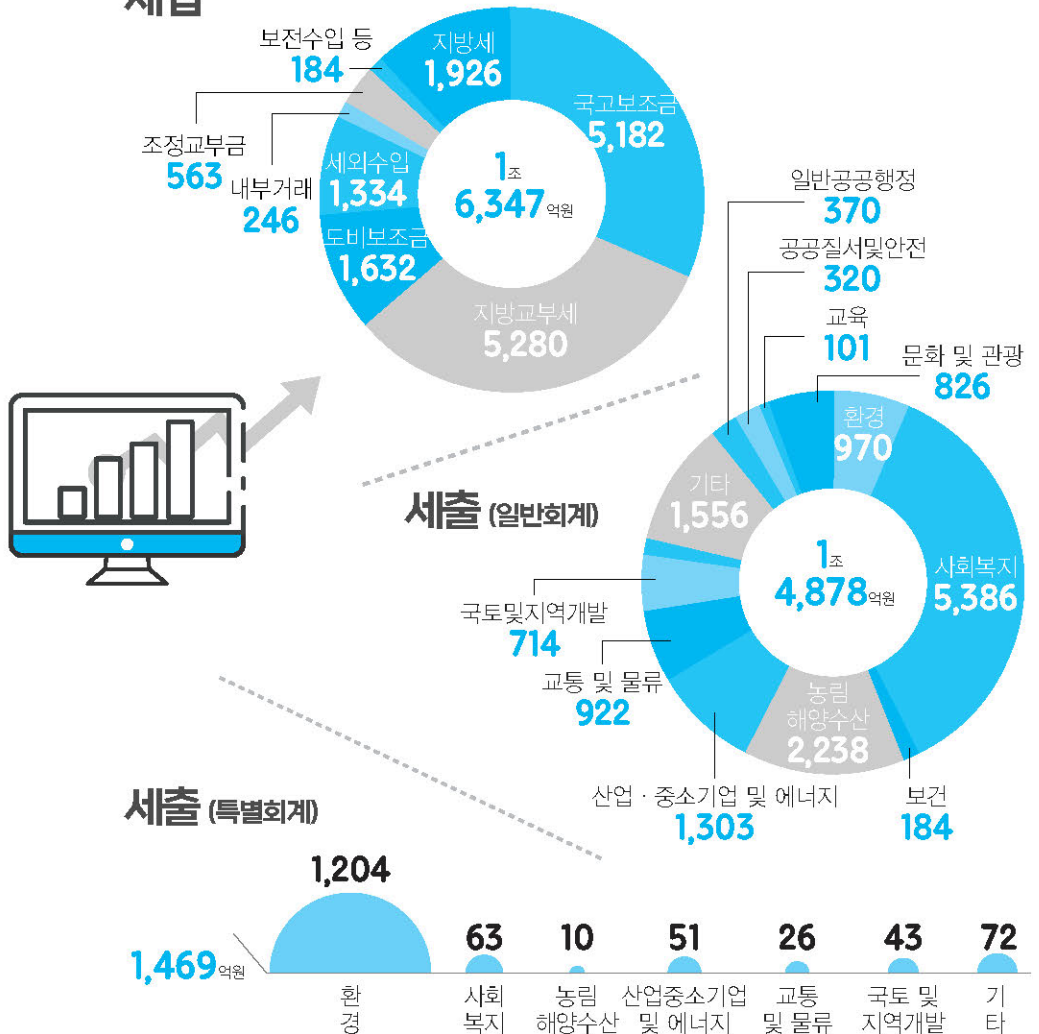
세입

보전수입 등
184

지방세
1,926

국고보조금
5,182

조정교부금
563

내부거래
246

세외수입
1,334

1조
6,347억원

도비보조금
1,632

지방교부세
5,280

일반공공행정
370

공공질서및안전
320

교육
101

문화 및 관광
826

환경
970

기타
1,556

세출 (일반회계)

1조
4,878억원

사회복지
5,386

국토및지역개발
714

교통 및 물류
922

농림
해양수산
2,238

산업 · 중소기업 및 에너지
1,303

보건
184

세출 (특별회계)

1,469억원

| 1,204 | 63 | 10 | 51 | 26 | 43 | 72 |
|---|---|---|---|---|---|---|
| 환경 | 사회복지 | 농림 해양수산 | 산업중소기업 및 에너지 | 교통 및 물류 | 국토 및 지역개발 | 기타 |